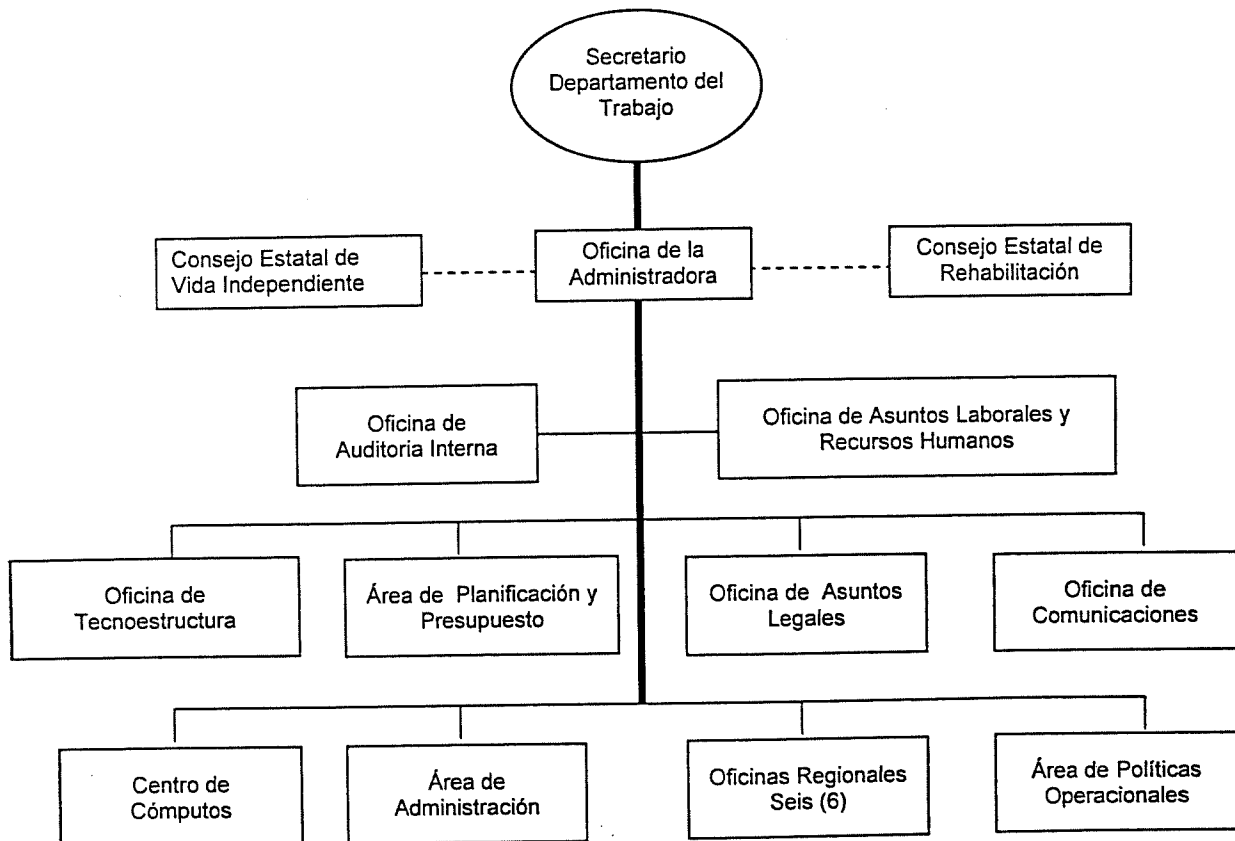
Secretario Departamento del Trabajo

Consejo Estatal de Vida Independiente

Oficina de la Administradora

Consejo Estatal de Rehabilitación

Oficina de Auditoria Interna

Oficina de Asuntos Laborales y Recursos Humanos

Oficina de Tecnoestructura

Área de Planificación y Presupuesto

Oficina de Asuntos Legales

Oficina de Comunicaciones

Centro de Cómputos

Área de Administración

Oficinas Regionales Seis (6)

Área de Políticas Operacionales